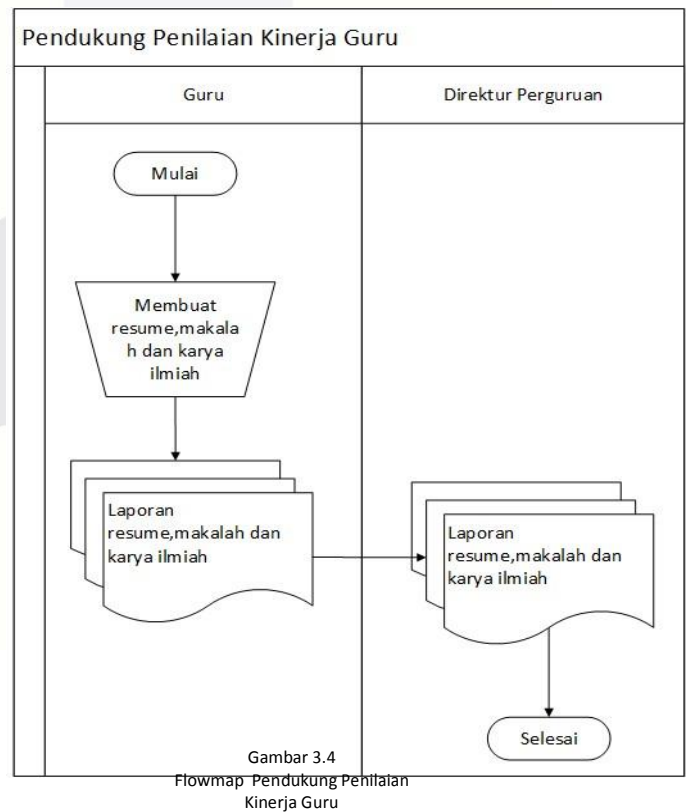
Pendukung Penilaian Kinerja Guru

Guru

Direktur Perguruan

Mulai

Membuat resume,makalah dan karya ilmiah

Laporan resume,makalah dan karya ilmiah

Laporan resume,makalah dan karya ilmiah

Selesai

Gambar 3.4
Flowmap Pendukung Penilaian Kinerja Guru